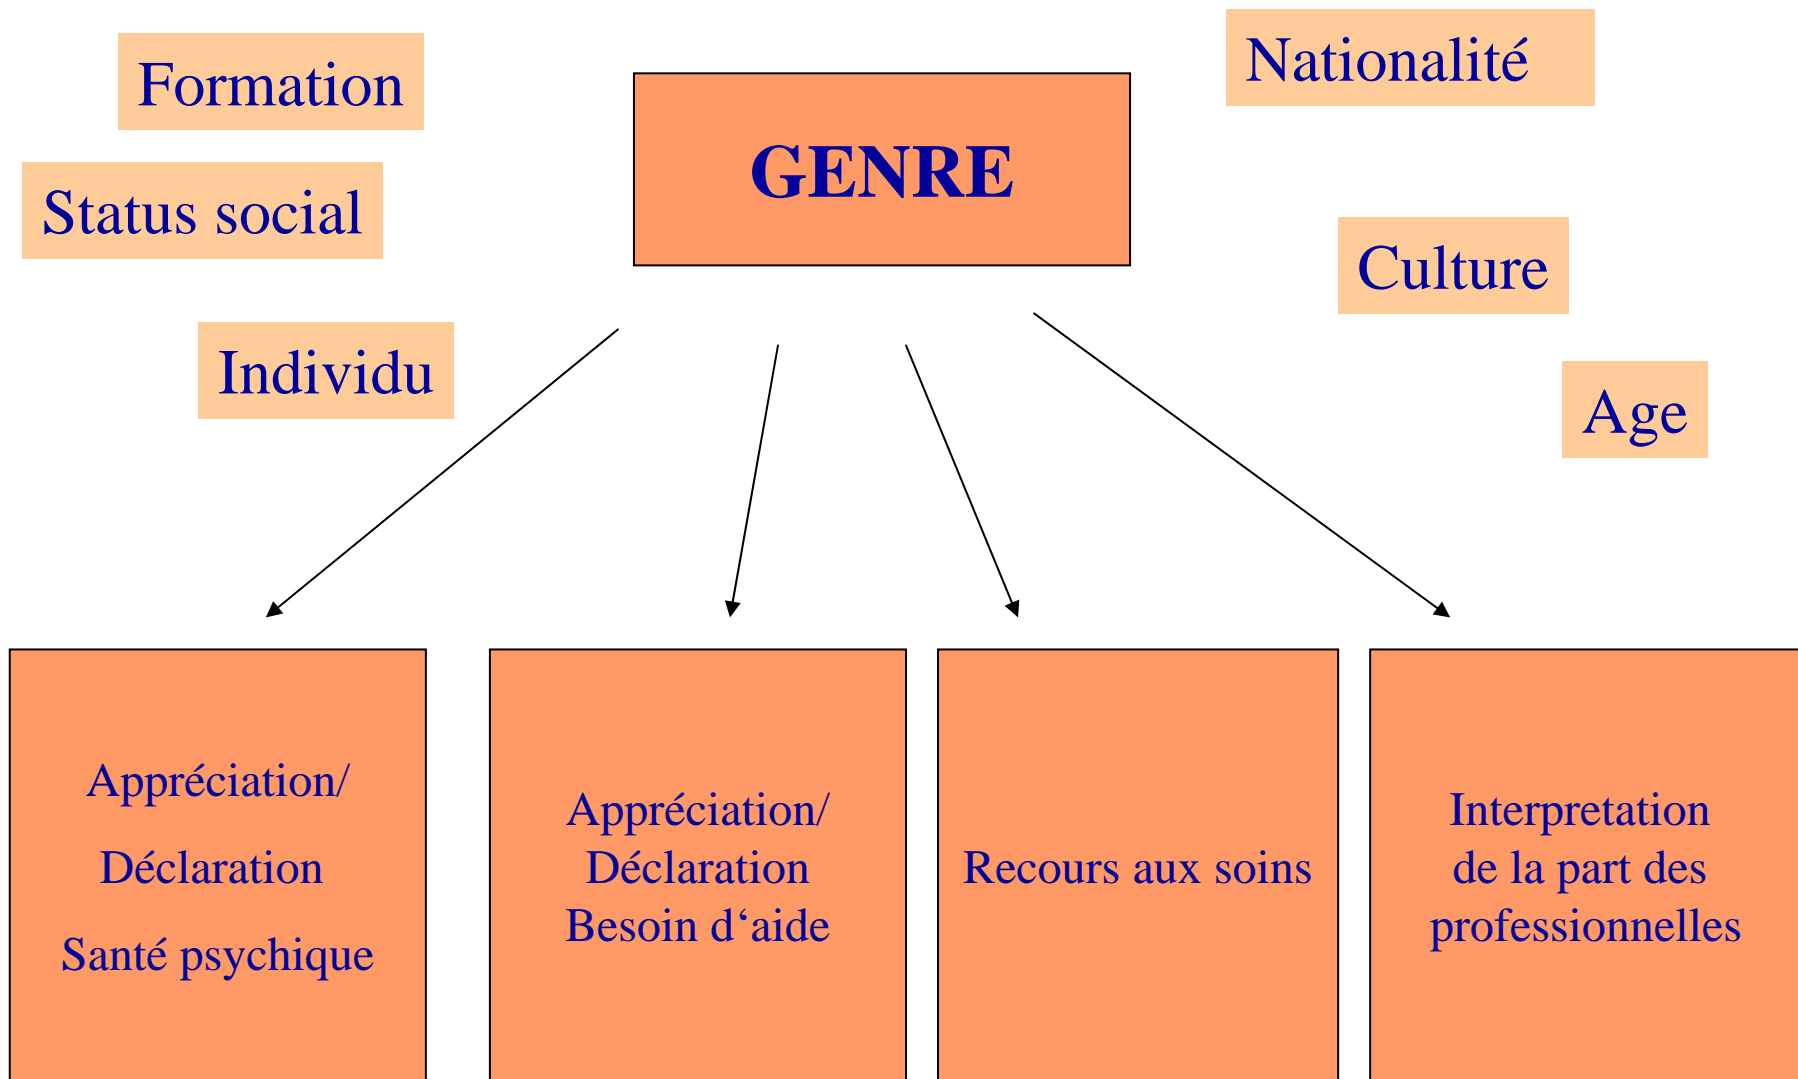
Formation

GENRE

Nationalité

Status social

Culture

Individu

Age

Appréciation/
Déclaration
Santé psychique

Appréciation/
Déclaration
Besoin d‘aide

Recours aux soins

Interpretation
de la part des
professionnelles